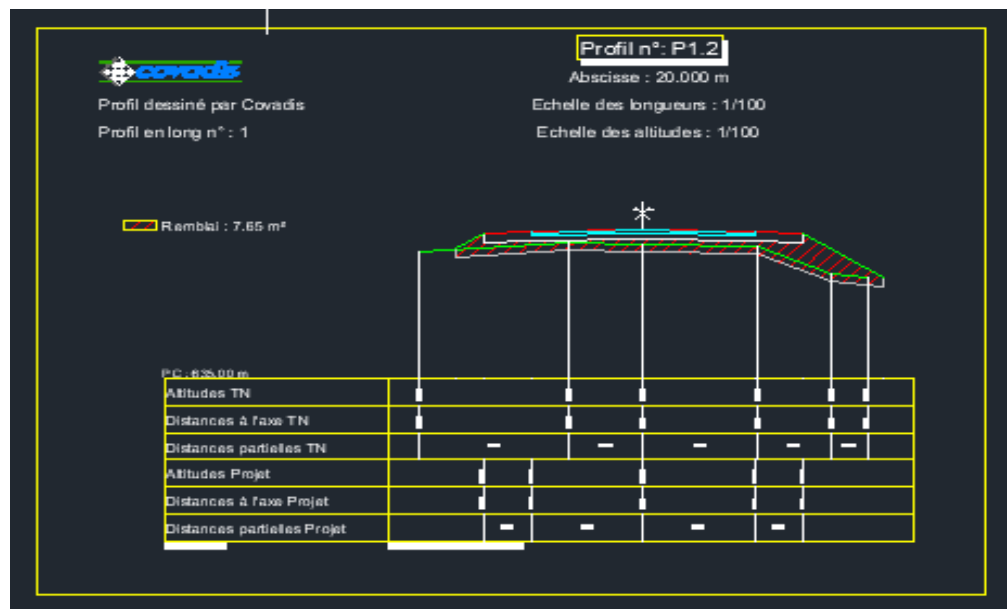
covadis

Profil dessiné par Covadis

Profil en long n° : 1

Profil n°: P1.2

Abscisse : 20.000 m

Echelle des longueurs : 1/100

Echelle des altitudes : 1/100

Remblai : 7.65 m²

PC : 635.00 m

| Altitudes TN | |
|---|---|
| Distances à l'axe TN | |
| Distances partielles TN | |
| Altitudes Projet | |
| Distances à l'axe Projet | |
| Distances partielles Projet | |